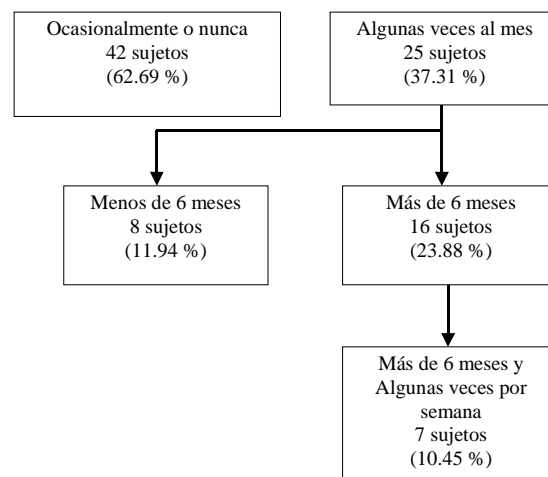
Ocasionalmente o nunca
42 sujetos
(62.69 %)

Algunas veces al mes
25 sujetos
(37.31 %)

Menos de 6 meses
8 sujetos
(11.94 %)

Más de 6 meses
16 sujetos
(23.88 %)

Más de 6 meses y
Algunas veces por
semana
7 sujetos
(10.45 %)